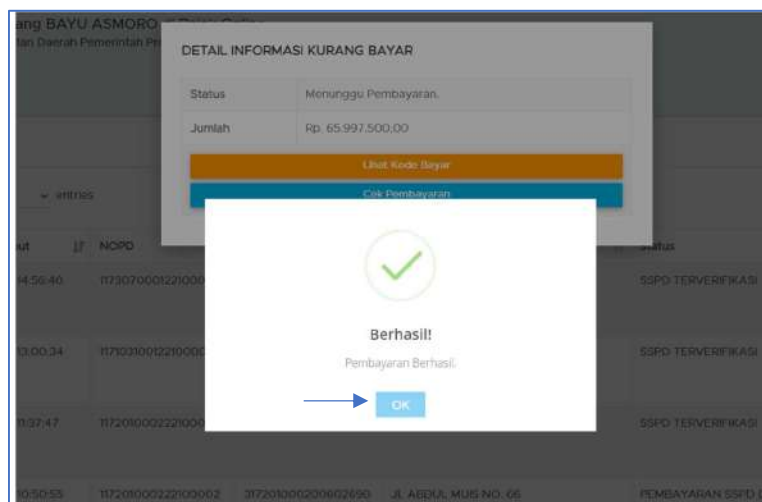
ang BAYU ASMORO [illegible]
tan Daerah Pemerintah Pr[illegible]

DETAIL INFORMASI KURANG BAYAR

| Status | Menunggu Pembayaran. |
|---|---|
| Jumlah | Rp. 65.997.500,00 |

Lihat Kode Bayar

Cek Pembayaran

entries

ut | NOPD | Status

14:56:40 | 117307000122100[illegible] | SSPD TERVERIFIKASI

13:00:34 | 117103100122100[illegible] | SSPD TERVERIFIKASI

11:37:47 | 117201000222100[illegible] | SSPD TERVERIFIKASI

10:50:55 | 1172010002221030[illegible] | 3172010002006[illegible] | JL. ABDUL MUIS NO. 66 | PEMBAYARAN SSPD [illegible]

Berhasil!

Pembayaran Berhasil.

OK